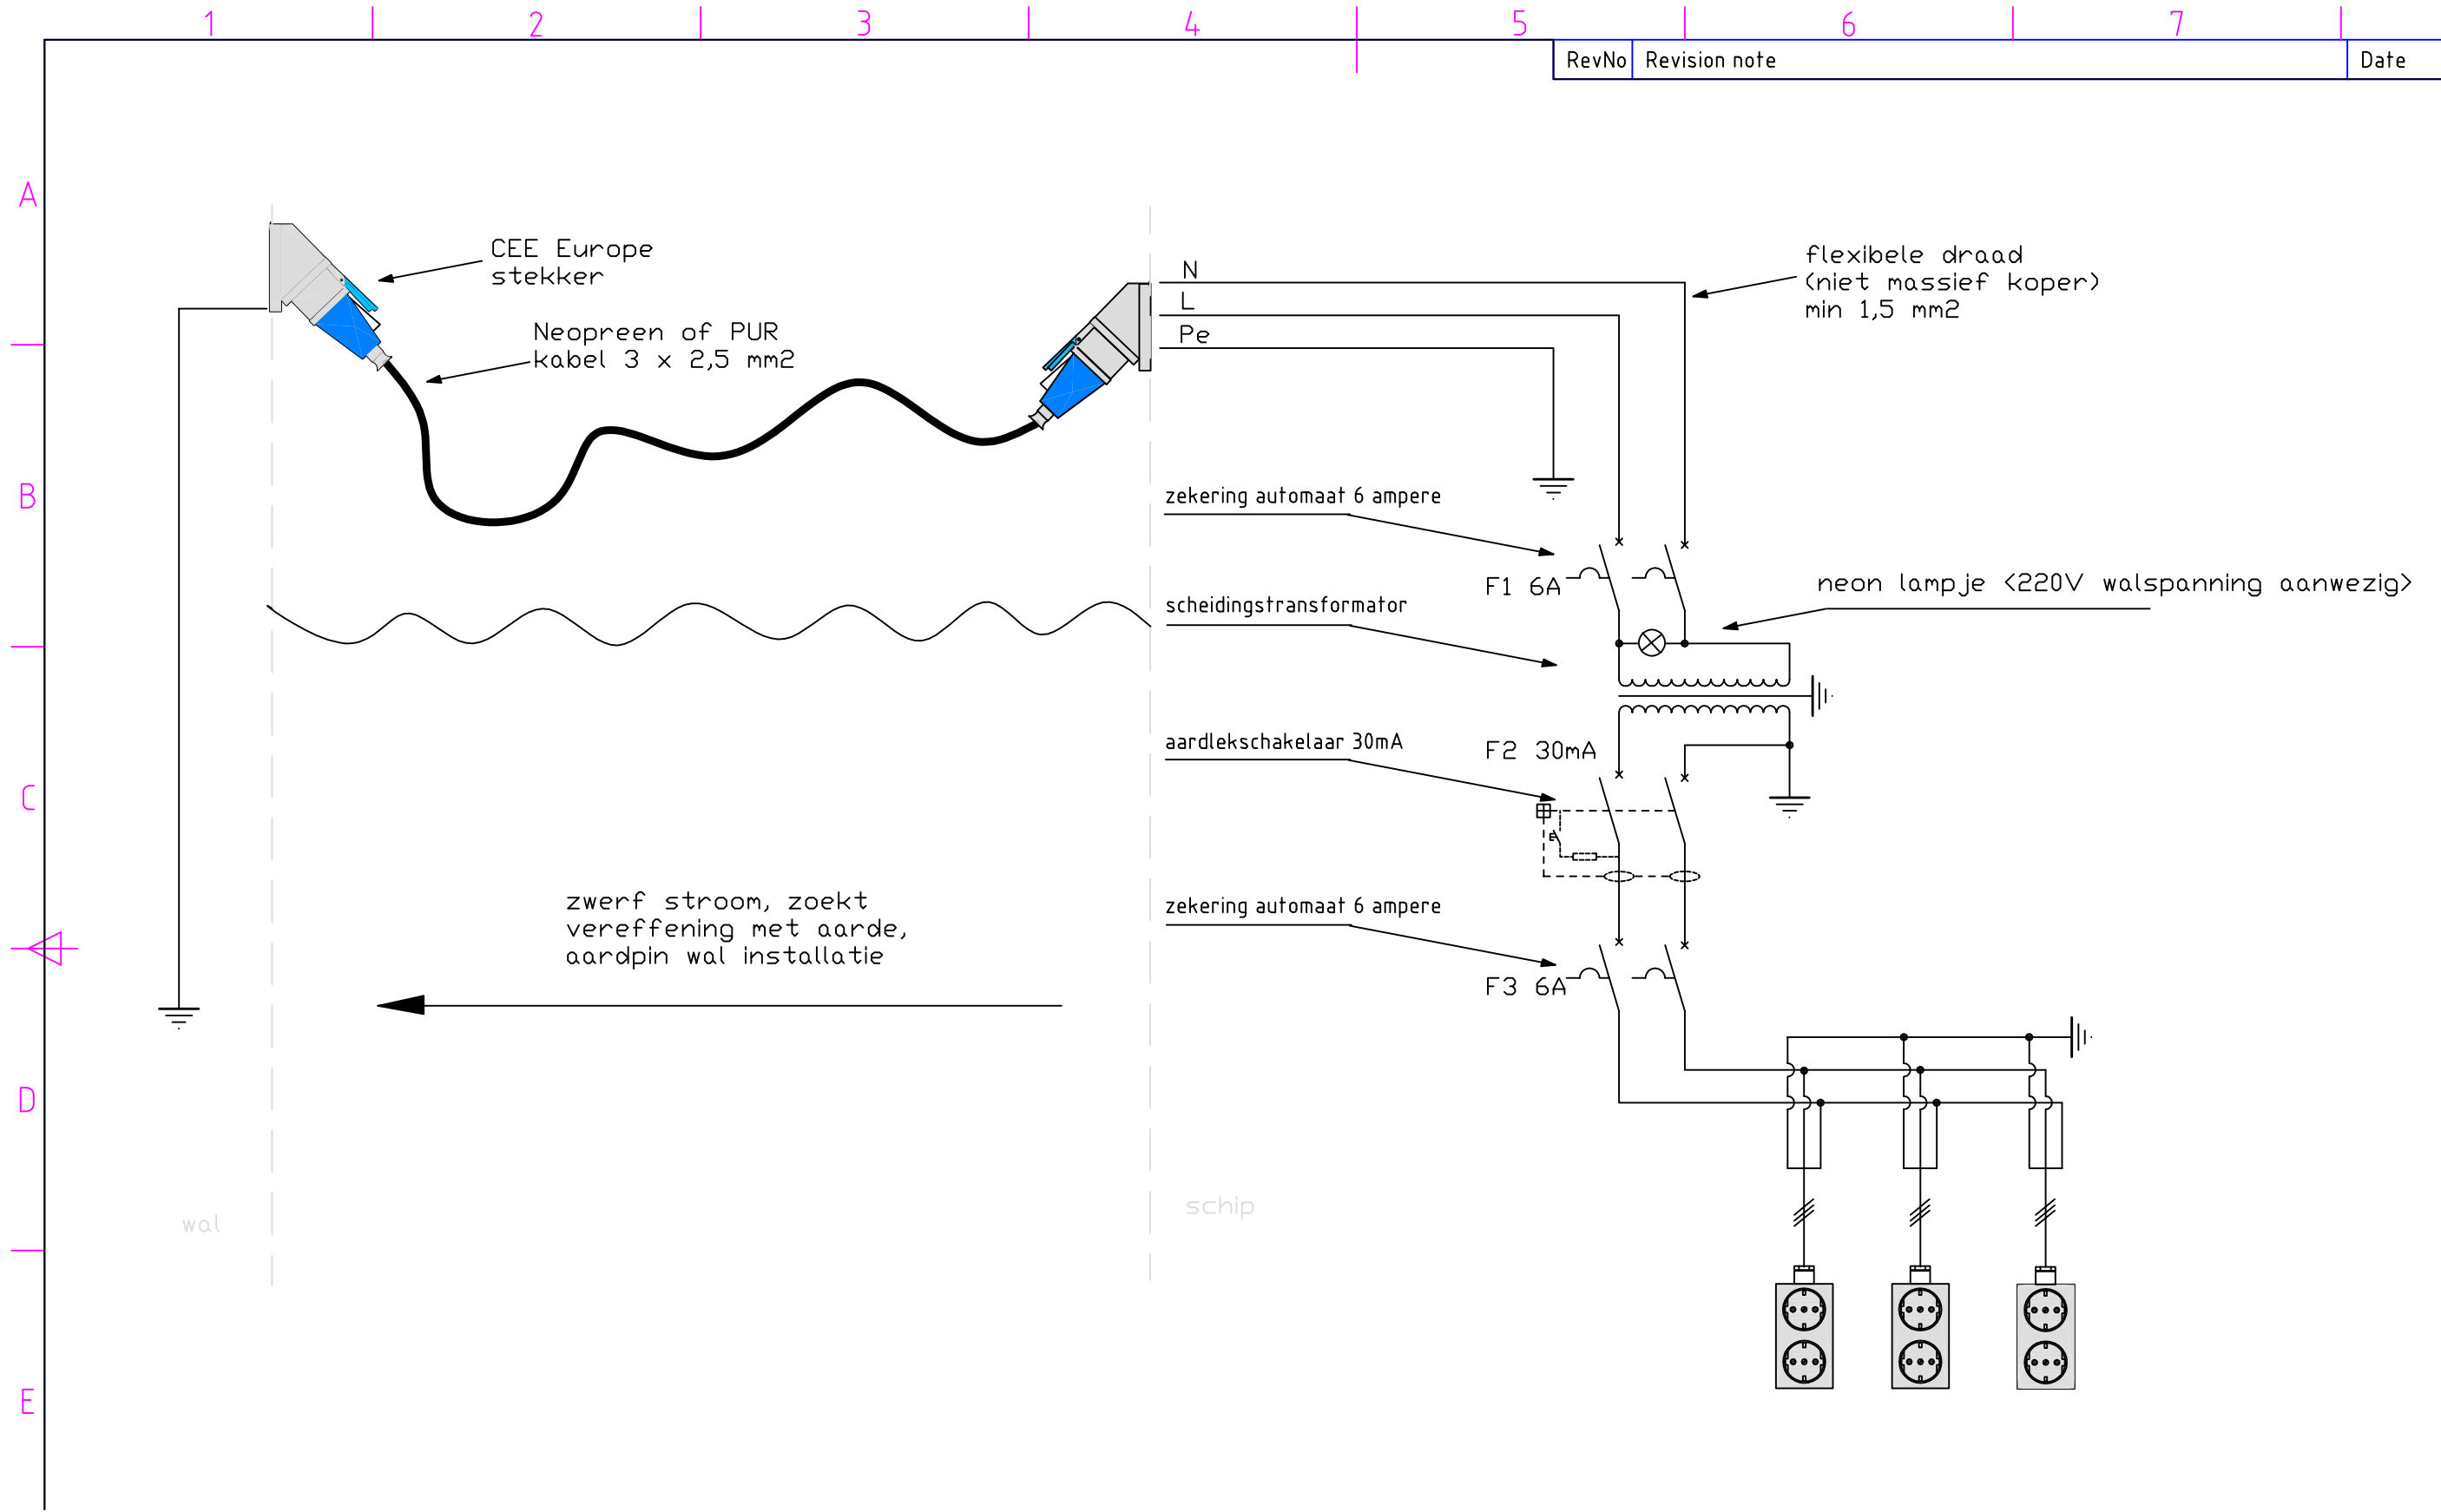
1 2 3 4 5 6 7

| RevNo | Revision note | Date |
|---|---|---|

A

B

C

D

E

CEE Europe stekker

Neopreen of PUR kabel 3 x 2,5 mm2

N
L
Pe

flexibele draad (niet massief koper) min 1,5 mm2

zekering automaat 6 ampere

F1 6A

neon lampje <220V walspanning aanwezig>

scheidingstransformator

aardlekschakelaar 30mA

F2 30mA

zekering automaat 6 ampere

F3 6A

zwerf stroom, zoekt vereffening met aarde, aardpin wal installatie

wal

schip